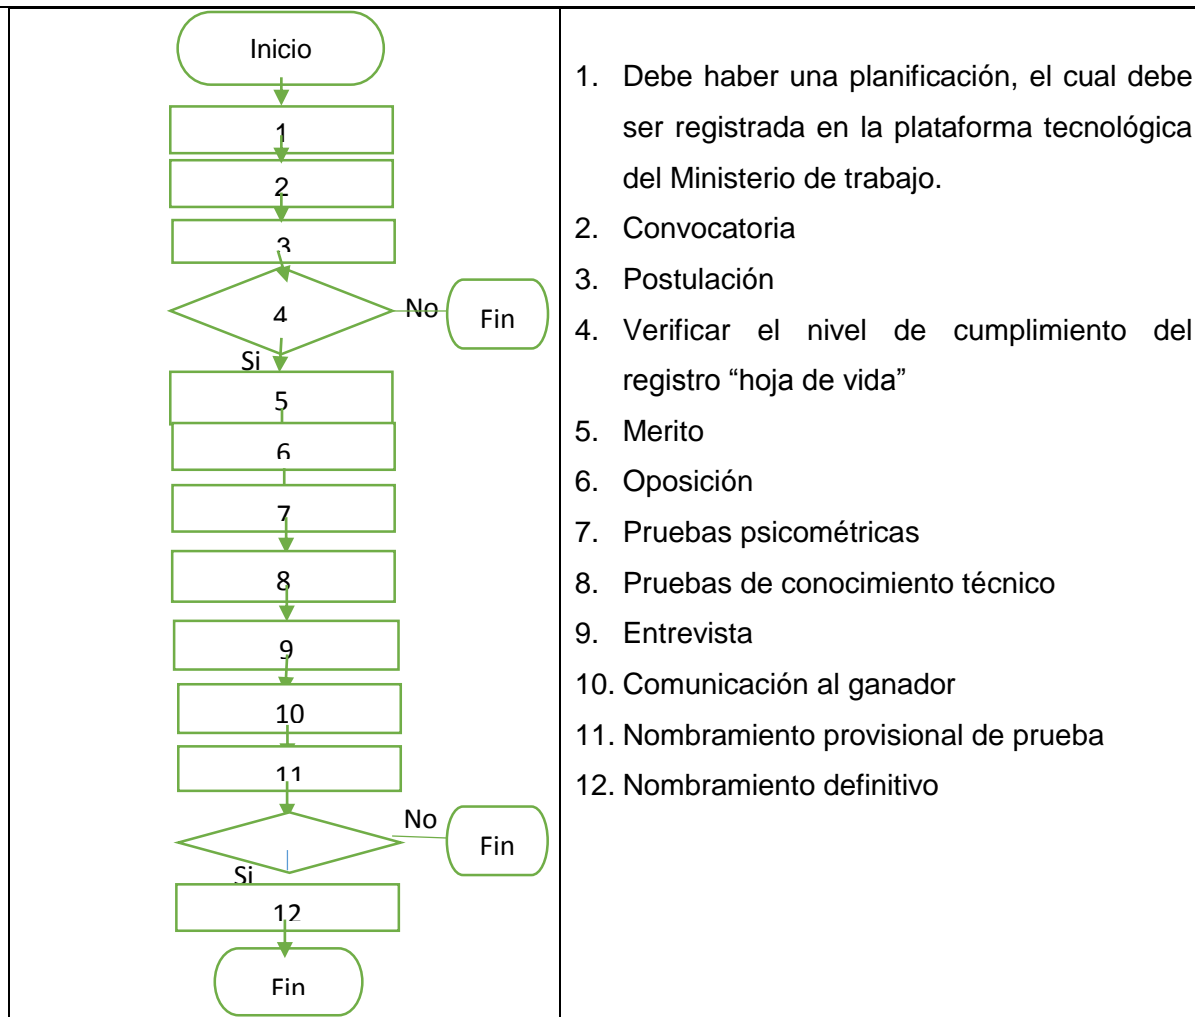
Inicio

1

2

3

4

No

Fin

Si

5

6

7

8

9

10

11

No

Fin

Si

12

Fin

1. Debe haber una planificación, el cual debe ser registrada en la plataforma tecnológica del Ministerio de trabajo.
2. Convocatoria
3. Postulación
4. Verificar el nivel de cumplimiento del registro “hoja de vida”
5. Merito
6. Oposición
7. Pruebas psicométricas
8. Pruebas de conocimiento técnico
9. Entrevista
10. Comunicación al ganador
11. Nombramiento provisional de prueba
12. Nombramiento definitivo